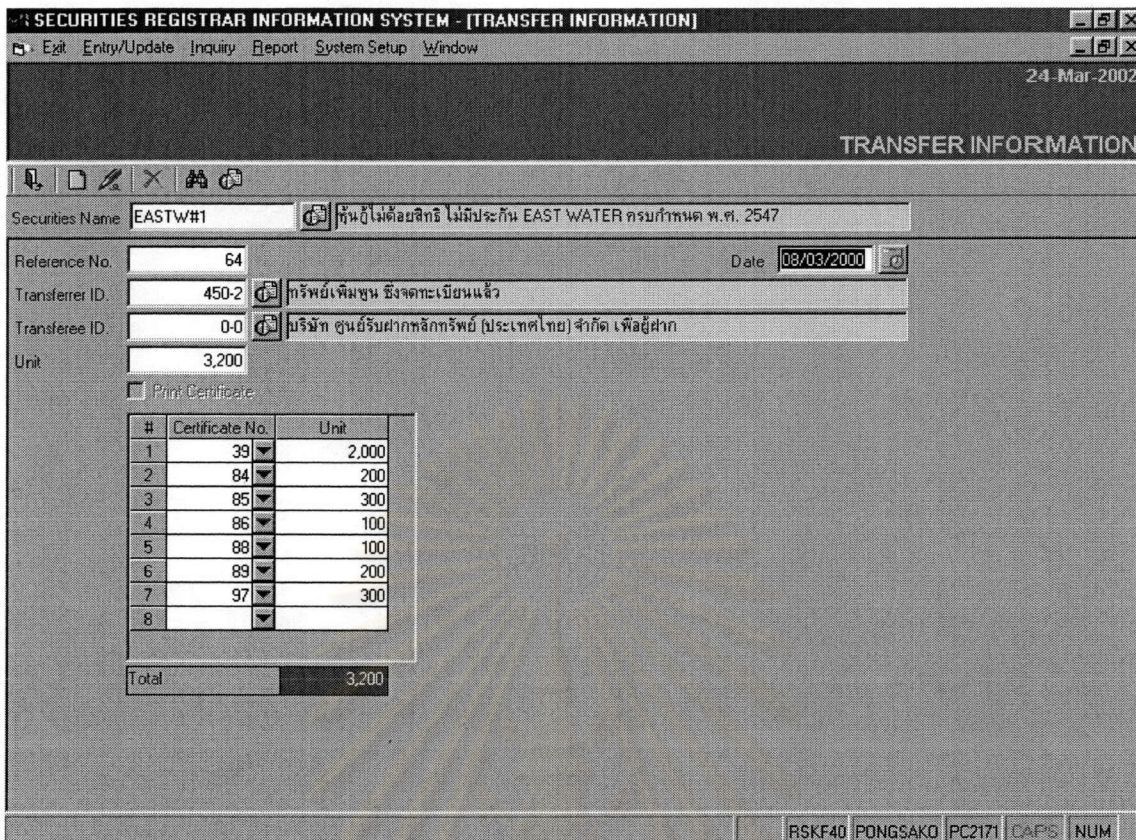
SECURITIES REGISTRAR INFORMATION SYSTEM - [TRANSFER INFORMATION]

Exit Entry/Update Inquiry Report System Setup Window

24-Mar-2002

TRANSFER INFORMATION

Securities Name EASTW#1 หุ้นกู้ไม่ด้อยสิทธิ ไม่มีประกัน EAST WATER ครบกำหนด พ.ศ. 2547

Reference No. 64

Date 08/03/2000

Transferrer ID. 450-2 ทรัพย์เพิ่มขุน ซึ่งจดทะเบียนแล้ว

Transferee ID. 0-0 บริษัท ศูนย์รับฝากหลักทรัพย์ (ประเทศไทย) จำกัด เพื่อผู้ฝาก

Unit 3,200

Print Certificate

| # | Certificate No. | Unit |
|---|---|---|
| 1 | 39 | 2,000 |
| 2 | 84 | 200 |
| 3 | 85 | 300 |
| 4 | 86 | 100 |
| 5 | 88 | 100 |
| 6 | 89 | 200 |
| 7 | 97 | 300 |
| 8 | | |

Total 3,200

RSKF40 PONGSAKO PC2171 CAPS NUM